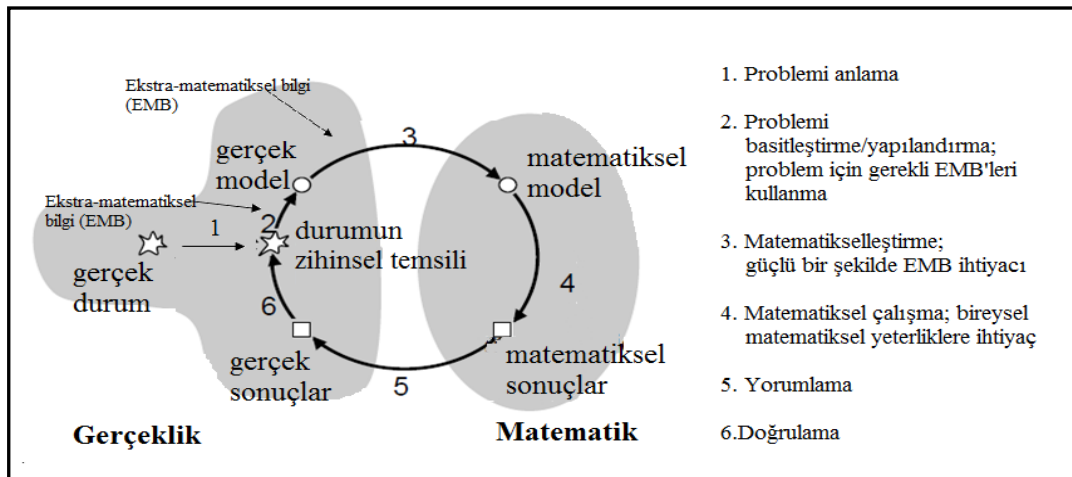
Ekstra-matematiksel bilgi (EMB)

3

gerçek model

matematiksel model

Ekstra-matematiksel bilgi (EMB)

1

2

durumun zihinsel temsili

gerçek durum

4

6

gerçek sonuçlar

matematiksel sonuçlar

5

Gerçeklik

Matematik

1. Problemi anlama

2. Problemi basitleştirme/yapılandırma; problem için gerekli EMB'leri kullanma

3. Matematikselleştirme; güçlü bir şekilde EMB ihtiyacı

4. Matematiksel çalışma; bireysel matematiksel yeterliklere ihtiyaç

5. Yorumlama

6.Doğrulama